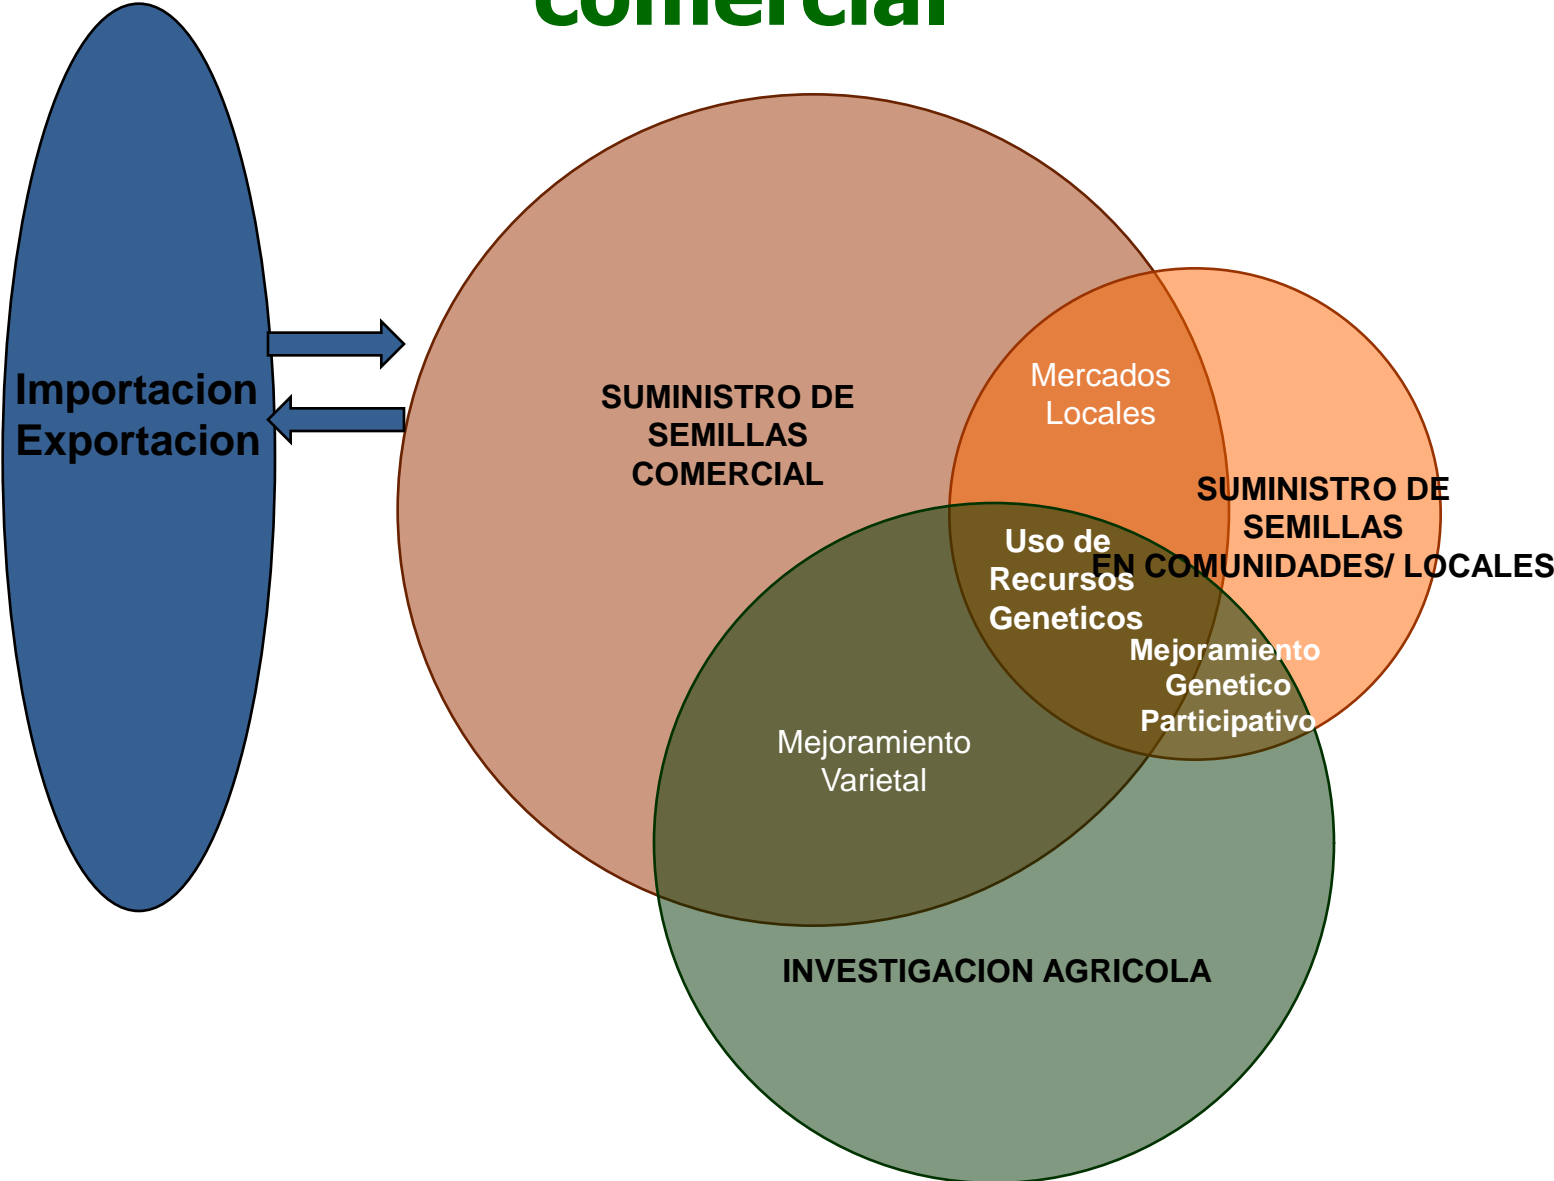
comercial

Importacion
Exportacion

SUMINISTRO DE SEMILLAS COMERCIAL

Mercados Locales

SUMINISTRO DE SEMILLAS EN COMUNIDADES/ LOCALES

Uso de Recursos Geneticos

Mejoramiento Genetico Participativo

Mejoramiento Varietal

INVESTIGACION AGRICOLA